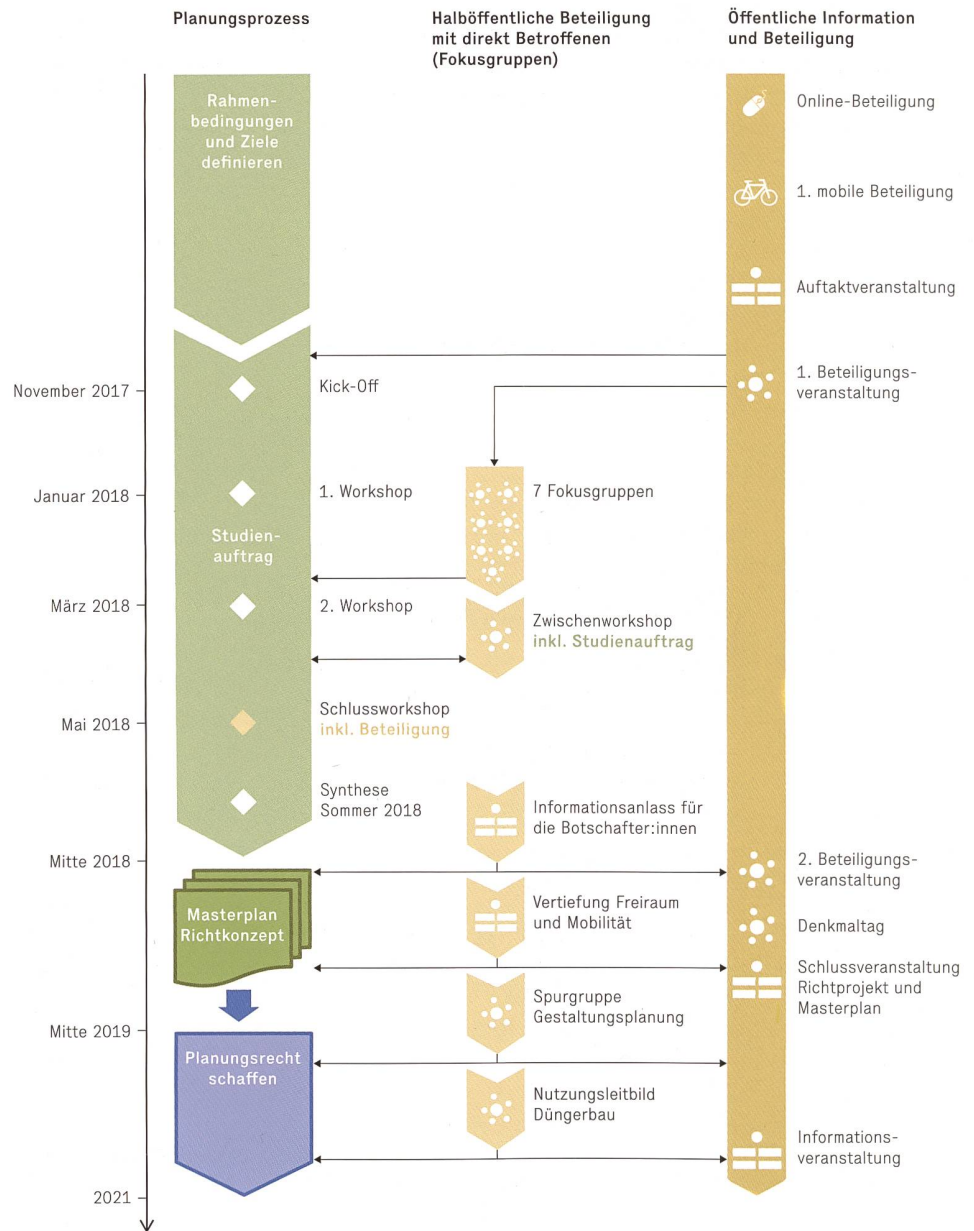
Planungsprozess

Halböffentliche Beteiligung mit direkt Betroffenen (Fokusgruppen)

Öffentliche Information und Beteiligung

Rahmenbedingungen und Ziele definieren

Online-Beteiligung

1. mobile Beteiligung

Auftaktveranstaltung

1. Beteiligungsveranstaltung

November 2017

Kick-Off

Januar 2018

1. Workshop

7 Fokusgruppen

Studienauftrag

März 2018

2. Workshop

Zwischenworkshop inkl. Studienauftrag

Mai 2018

Schlussworkshop inkl. Beteiligung

Synthese Sommer 2018

Informationsanlass für die Botschafter:innen

Mitte 2018

2. Beteiligungsveranstaltung

Masterplan Richtkonzept

Vertiefung Freiraum und Mobilität

Denkmaltag

Schlussveranstaltung Richtprojekt und Masterplan

Spurgruppe Gestaltungsplanung

Mitte 2019

Planungsrecht schaffen

Nutzungsleitbild Düngerbau

Informationsveranstaltung

2021